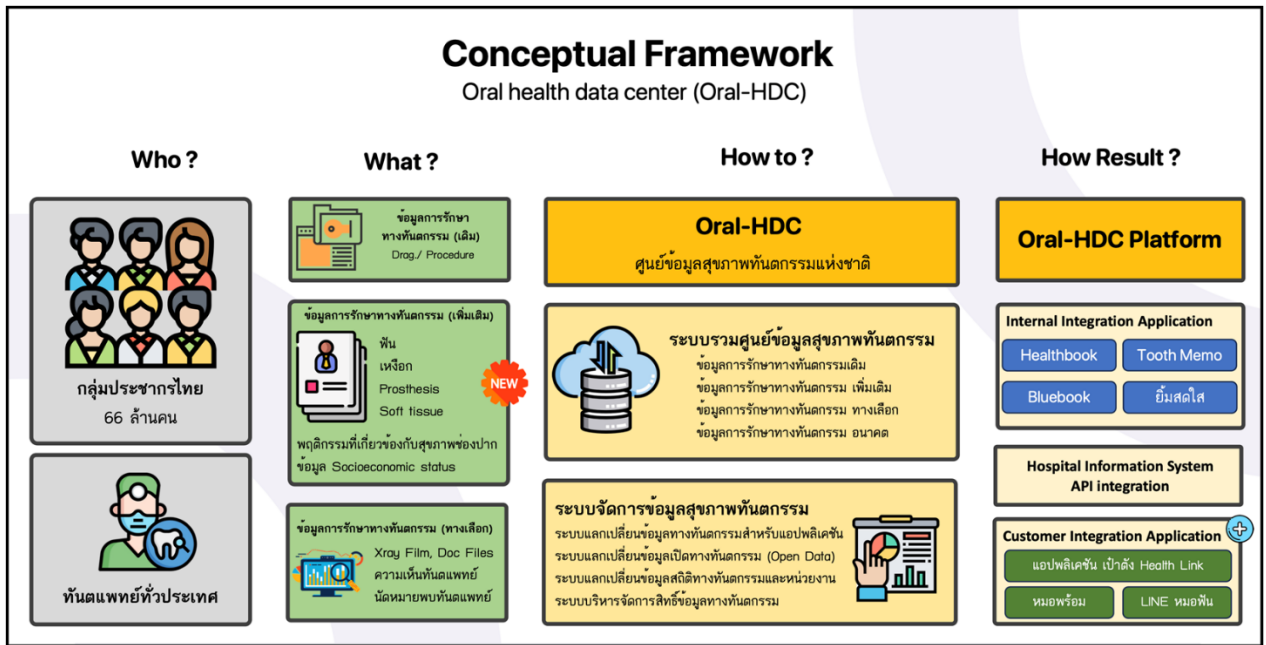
Conceptual Framework

Oral health data center (Oral-HDC)

Who ?

กลุ่มประชากรไทย
66 ล้านคน

ทันตแพทย์ทั่วประเทศ

What ?

ข้อมูลการรักษาทางทันตกรรม (เดิม)
Drug/ Procedure

ข้อมูลการรักษาทางทันตกรรม (เพิ่มเติม)
ฟัน
เหงือก
Prosthesis
Soft tissue
NEW
พฤติกรรมที่เกี่ยวข้องกับสุขภาพช่องปาก
ข้อมูล Socioeconomic status

ข้อมูลการรักษาทางทันตกรรม (ทางเลือก)
Xray Film, Doc Files
ความเห็นทันตแพทย์
นัดหมายพบทันตแพทย์

How to ?

Oral-HDC
ศูนย์ข้อมูลสุขภาพทันตกรรมแห่งชาติ

ระบบรวมศูนย์ข้อมูลสุขภาพทันตกรรม
ข้อมูลการรักษาทางทันตกรรมเดิม
ข้อมูลการรักษาทางทันตกรรม เพิ่มเติม
ข้อมูลการรักษาทางทันตกรรม ทางเลือก
ข้อมูลการรักษาทางทันตกรรม อนาคต

ระบบจัดการข้อมูลสุขภาพทันตกรรม
ระบบแลกเปลี่ยนข้อมูลทางทันตกรรมสำหรับแอปพลิเคชัน
ระบบแลกเปลี่ยนข้อมูลเปิดทางทันตกรรม (Open Data)
ระบบแลกเปลี่ยนข้อมูลสถิติทางทันตกรรมและหน่วยงาน
ระบบบริหารจัดการสิทธิ์ข้อมูลทางทันตกรรม

How Result ?

Oral-HDC Platform

Internal Integration Application
Healthbook
Tooth Memo
Bluebook
ยิ้มสดใส

Hospital Information System
API integration

Customer Integration Application
แอปพลิเคชัน เป๋าตัง Health Link
หมอพร้อม
LINE หมอฟัน